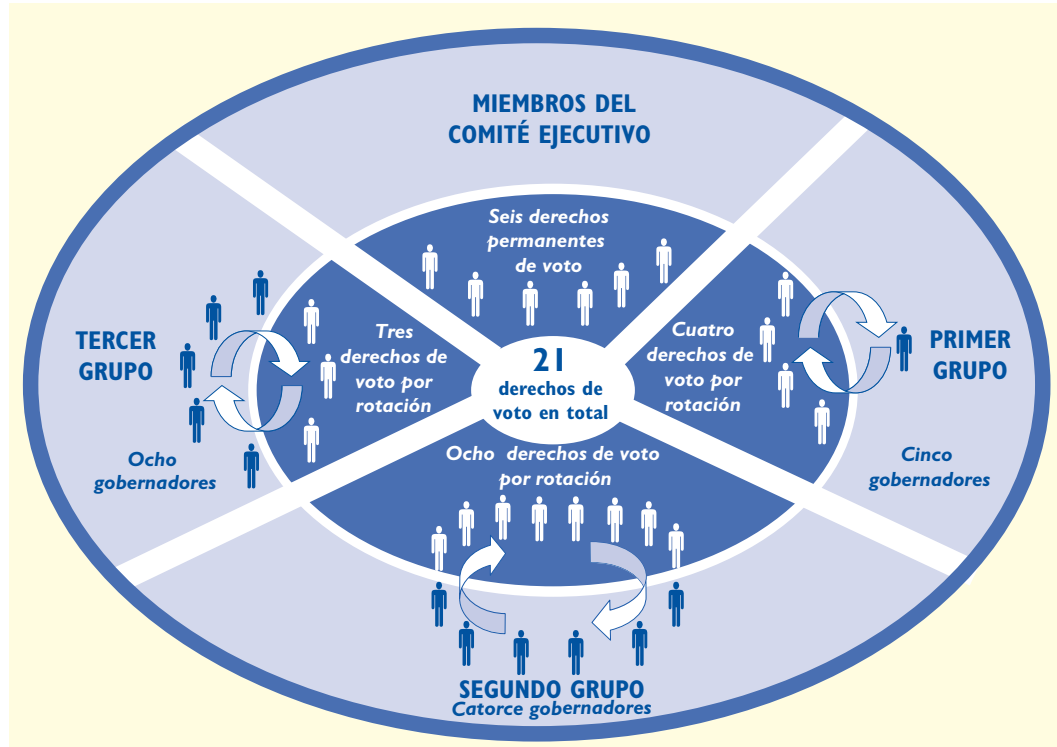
MIEMBROS DEL COMITÉ EJECUTIVO

Seis derechos permanentes de voto

TERCER GRUPO

Tres derechos de voto por rotación

Ocho gobernadores

21 derechos de voto en total

Cuatro derechos de voto por rotación

PRIMER GRUPO

Cinco gobernadores

Ocho derechos de voto por rotación

SEGUNDO GRUPO
Catorce gobernadores